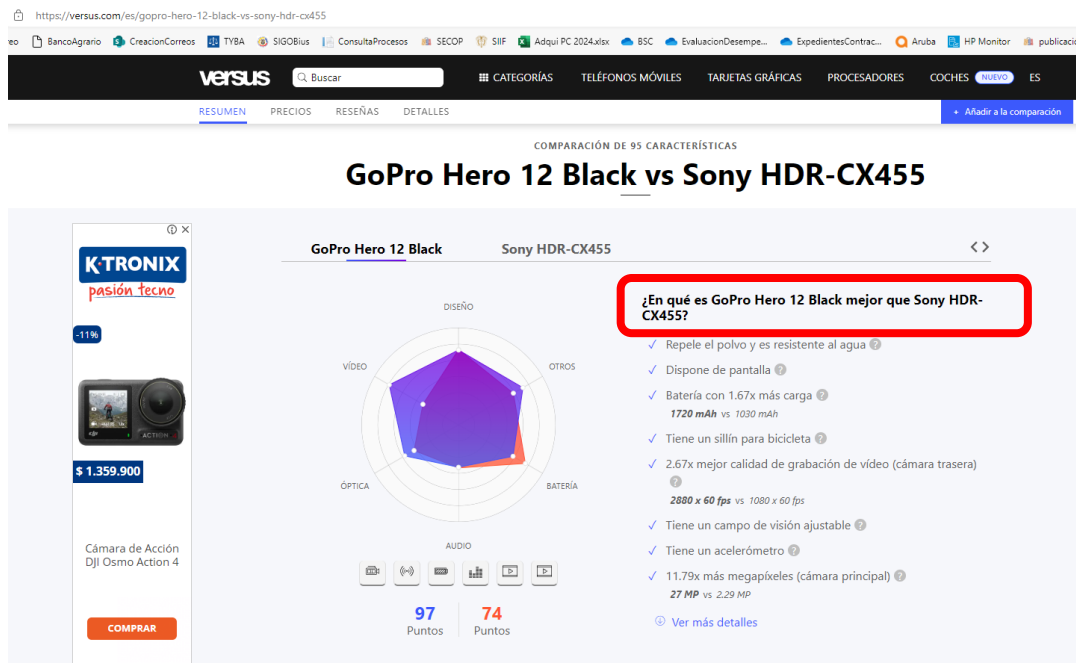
https://versus.com/es/gopro-hero-12-black-vs-sony-hdr-cx455

eo BancoAgrario CreacionCorreos TYBA SIGOBius ConsultaProcesos SECOP SIIF Adqui PC 2024.xlsx BSC EvaluacionDesempe... ExpedientesContrac... Aruba HP Monitor publicacio

versus Buscar CATEGORÍAS TELÉFONOS MÓVILES TARJETAS GRÁFICAS PROCESADORES COCHES NUEVO ES

RESUMEN PRECIOS RESEÑAS DETALLES + Añadir a la comparación

COMPARACIÓN DE 95 CARACTERÍSTICAS

GoPro Hero 12 Black vs Sony HDR-CX455

K-TRONIX pasión tecno

-11%

$ 1.359.900

Cámara de Acción DJI Osmo Action 4

COMPRAR

GoPro Hero 12 Black Sony HDR-CX455

DISEÑO
OTROS
BATERÍA
AUDIO
ÓPTICA
VÍDEO

97 Puntos 74 Puntos

¿En qué es GoPro Hero 12 Black mejor que Sony HDR-CX455?

✓ Repele el polvo y es resistente al agua
✓ Dispone de pantalla
✓ Batería con 1.67x más carga
1720 mAh vs 1030 mAh
✓ Tiene un sillín para bicicleta
✓ 2.67x mejor calidad de grabación de vídeo (cámara trasera)
2880 x 60 fps vs 1080 x 60 fps
✓ Tiene un campo de visión ajustable
✓ Tiene un acelerómetro
✓ 11.79x más megapíxeles (cámara principal)
27 MP vs 2.29 MP

Ver más detalles